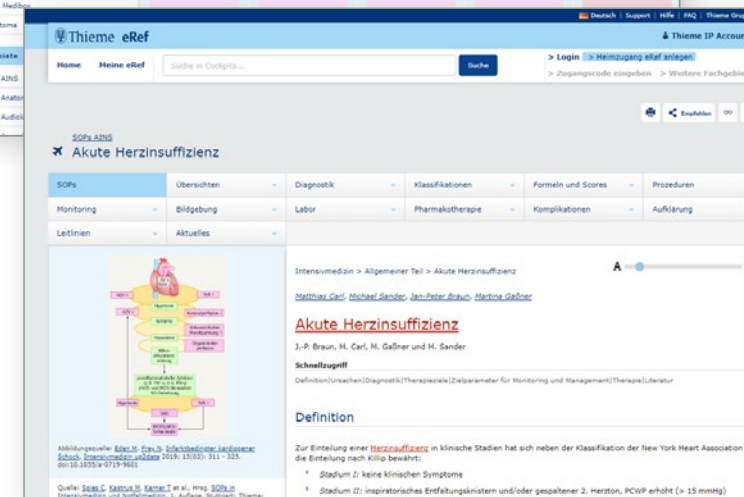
Medibox
toma
iete
AINS
Anato
Audiol

Deutsch | Support | Hilfe | FAQ | Thieme Gru

Thieme eRef

Thieme IP Accou

Home Meine eRef Suche in Cockpits... Suche

> Login > Heimzugang eRef anlegen
> Zugangscode eingeben > Weitere Fachgebi

Empfehlen

SOPs AINS

Akute Herzinsuffizienz

| SOPs | Übersichten | Diagnostik | Klassifikationen | Formeln und Scores | Prozeduren |
|---|---|---|---|---|---|
| Monitoring | Bildgebung | Labor | Pharmakotherapie | Komplikationen | Aufklärung |
| Leitlinien | Aktuelles | | | | |

Abbildungsquelle: Eden M, Frey N. Infarktbedingter kardiogener Schock. Intensivmedizin up2date 2019; 15(03): 311 - 325. doi:10.1055/a-0719-9601

Quelle: Spies C, Kastrup M, Kerner T et al., Hrsg. SOPs in Intensivmedizin und Notfallmedizin. 1. Auflage. Stuttgart: Thieme;

Intensivmedizin > Allgemeiner Teil > Akute Herzinsuffizienz

A

Matthias Carl, Michael Sander, Jan-Peter Braun, Martina Gaßner

Akute Herzinsuffizienz

J.-P. Braun, M. Carl, M. Gaßner und M. Sander

Schnellzugriff

Definition|Ursachen|Diagnostik|Therapieziele|Zielparameter für Monitoring und Management|Therapie|Literatur

Definition

Zur Einteilung einer Herzinsuffizienz in klinische Stadien hat sich neben der Klassifikation der New York Heart Association die Einteilung nach Killip bewährt:

Stadium I: keine klinischen Symptome

Stadium II: inspiratorisches Entfaltungsknistern und/oder gespaltener 2. Herzton, PCWP erhöht (> 15 mmHg)